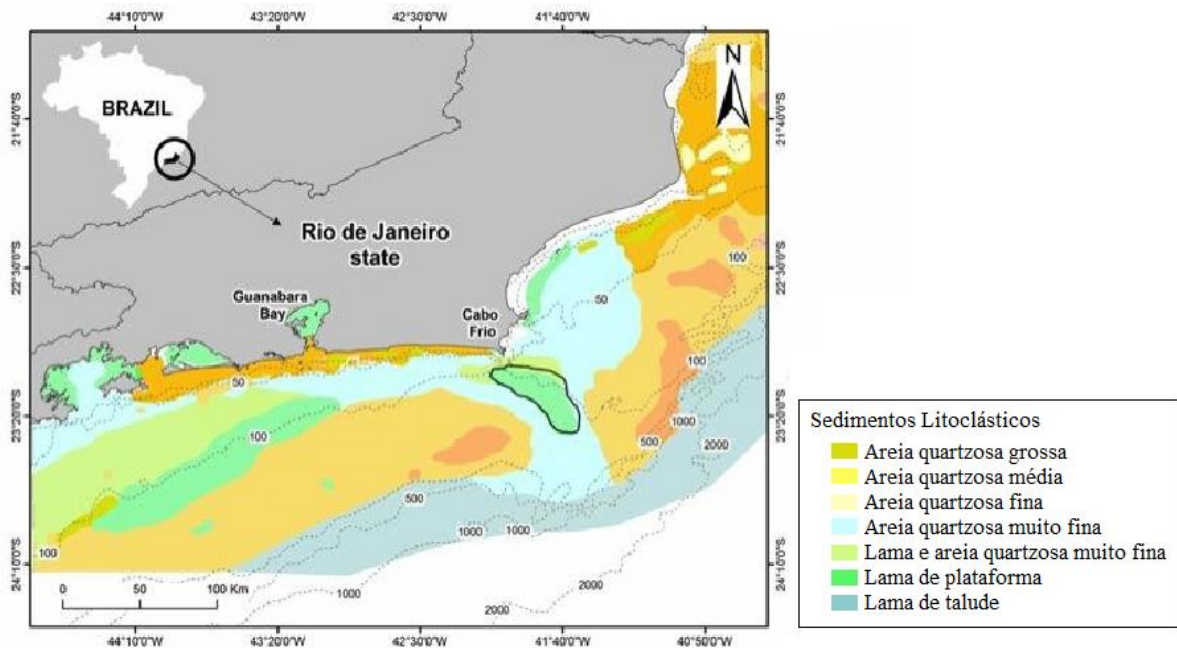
44°10'0"W 43°20'0"W 42°30'0"W 41°40'0"W

N

BRAZIL

Rio de Janeiro state

Guanabara Bay

Cabo Frio

21°40'0"S 22°30'0"S 23°20'0"S 24°10'0"S

21°40'0"S 22°30'0"S 23°20'0"S 24°10'0"S

100 50 50 100 100 1000 500 2000 100 500 1000 1000 1000 2000 2000

0 50 100 Km

44°10'0"W 43°20'0"W 42°30'0"W 41°40'0"W 40°50'0"W

Sedimentos Litoclásticos
Areia quartzosa grossa
Areia quartzosa média
Areia quartzosa fina
Areia quartzosa muito fina
Lama e areia quartzosa muito fina
Lama de plataforma
Lama de talude